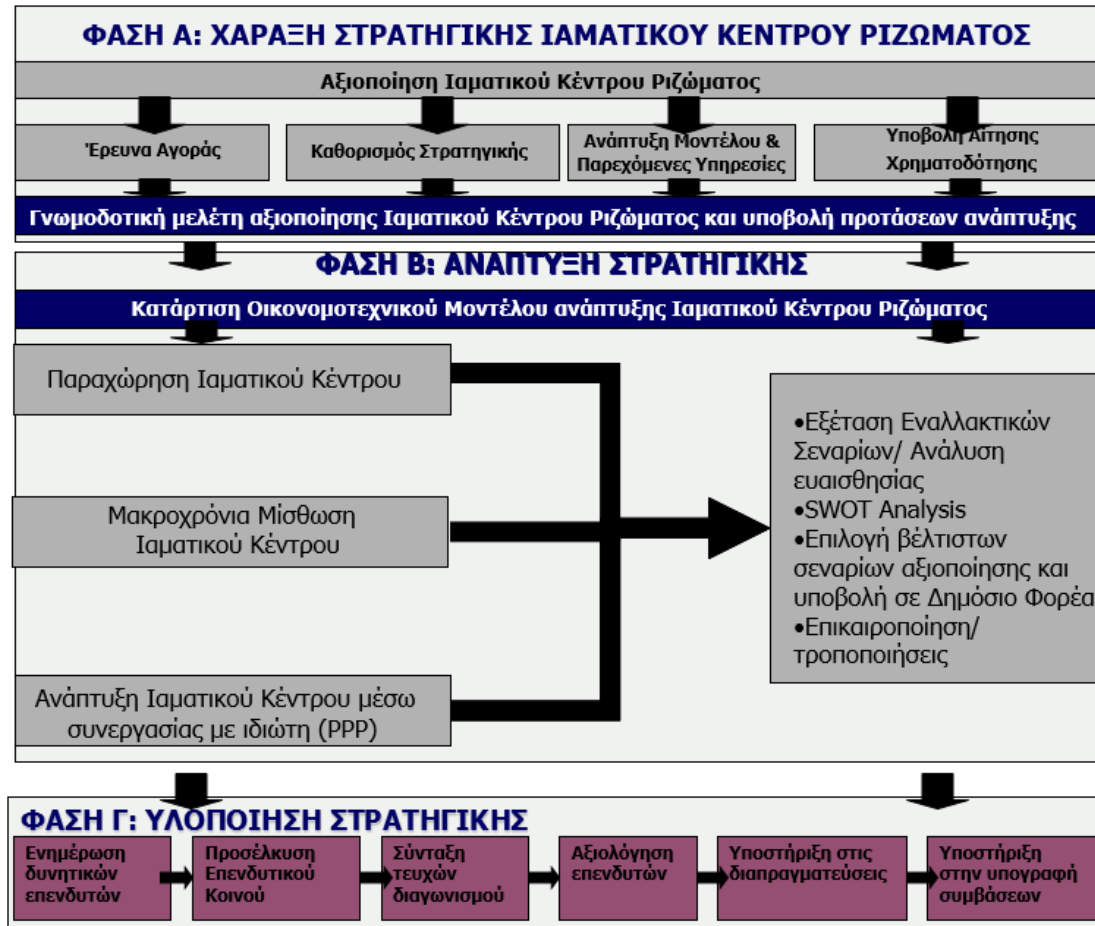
ΦΑΣΗ Α: ΧΑΡΑΞΗ ΣΤΡΑΤΗΓΙΚΗΣ ΙΑΜΑΤΙΚΟΥ ΚΕΝΤΡΟΥ ΡΙΖΩΜΑΤΟΣ

Αξιοποίηση Ιαματικού Κέντρου Ριζώματος

Έρευνα Αγοράς

Καθορισμός Στρατηγικής

Ανάπτυξη Μοντέλου & Παρεχόμενες Υπηρεσίες

Υποβολή Αίτησης Χρηματοδότησης

Γνωμοδοτική μελέτη αξιοποίησης Ιαματικού Κέντρου Ριζώματος και υποβολή προτάσεων ανάπτυξης

ΦΑΣΗ Β: ΑΝΑΠΤΥΞΗ ΣΤΡΑΤΗΓΙΚΗΣ

Κατάρτιση Οικονομοτεχνικού Μοντέλου ανάπτυξης Ιαματικού Κέντρου Ριζώματος

Παραχώρηση Ιαματικού Κέντρου

Μακροχρόνια Μίσθωση Ιαματικού Κέντρου

Ανάπτυξη Ιαματικού Κέντρου μέσω συνεργασίας με ιδιώτη (PPP)

•Εξέταση Εναλλακτικών Σεναρίων/ Ανάλυση ευαισθησίας
•SWOT Analysis
•Επιλογή βέλτιστων σεναρίων αξιοποίησης και υποβολή σε Δημόσιο Φορέα
•Επικαιροποίηση/ τροποποιήσεις

ΦΑΣΗ Γ: ΥΛΟΠΟΙΗΣΗ ΣΤΡΑΤΗΓΙΚΗΣ

Ενημέρωση δυνητικών επενδυτών

Προσέλκυση Επενδυτικού Κοινού

Σύνταξη τευχών διαγωνισμού

Αξιολόγηση επενδυτών

Υποστήριξη στις διαπραγματεύσεις

Υποστήριξη στην υπογραφή συμβάσεων